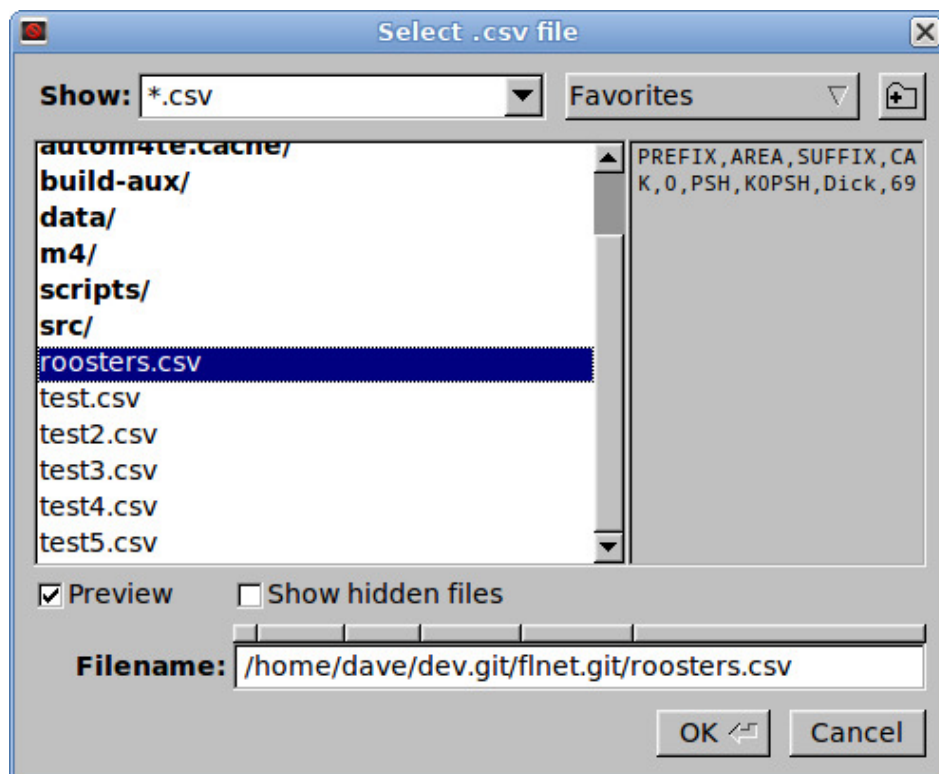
Select .csv file

Show: *.csv

Favorites

autom4te.cache/
build-aux/
data/
m4/
scripts/
src/
roosters.csv
test.csv
test2.csv
test3.csv
test4.csv
test5.csv

PREFIX,AREA,SUFFIX,CA
K,0,PSH,K0PSH,Dick,69

Preview

Show hidden files

Filename: /home/dave/dev.git/flnet.git/roosters.csv

OK

Cancel